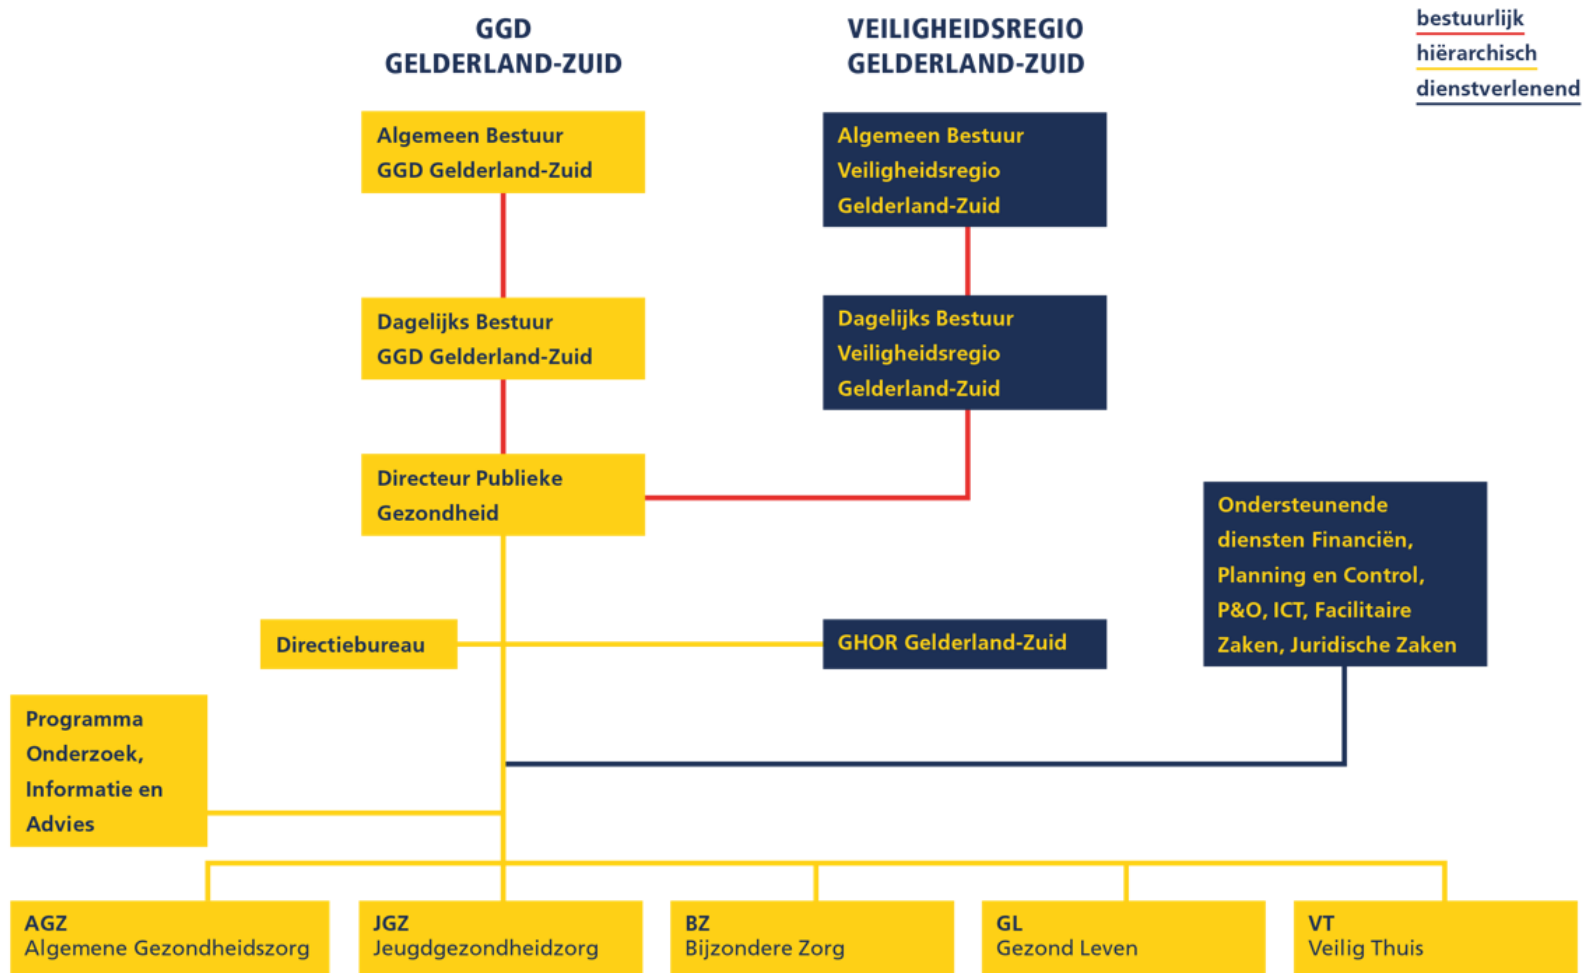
GGD GELDERLAND-ZUID

VEILIGHEIDSREGIO GELDERLAND-ZUID

bestuurlijk
hiërarchisch
dienstverlenend

Algemeen Bestuur GGD Gelderland-Zuid

Algemeen Bestuur Veiligheidsregio Gelderland-Zuid

Dagelijks Bestuur GGD Gelderland-Zuid

Dagelijks Bestuur Veiligheidsregio Gelderland-Zuid

Directeur Publieke Gezondheid

Ondersteunende diensten Financiën, Planning en Control, P&O, ICT, Facilitaire Zaken, Juridische Zaken

Directiebureau

GHOR Gelderland-Zuid

Programma Onderzoek, Informatie en Advies

AGZ
Algemene Gezondheidszorg

JGZ
Jeugdgezondheidzorg

BZ
Bijzondere Zorg

GL
Gezond Leven

VT
Veilig Thuis